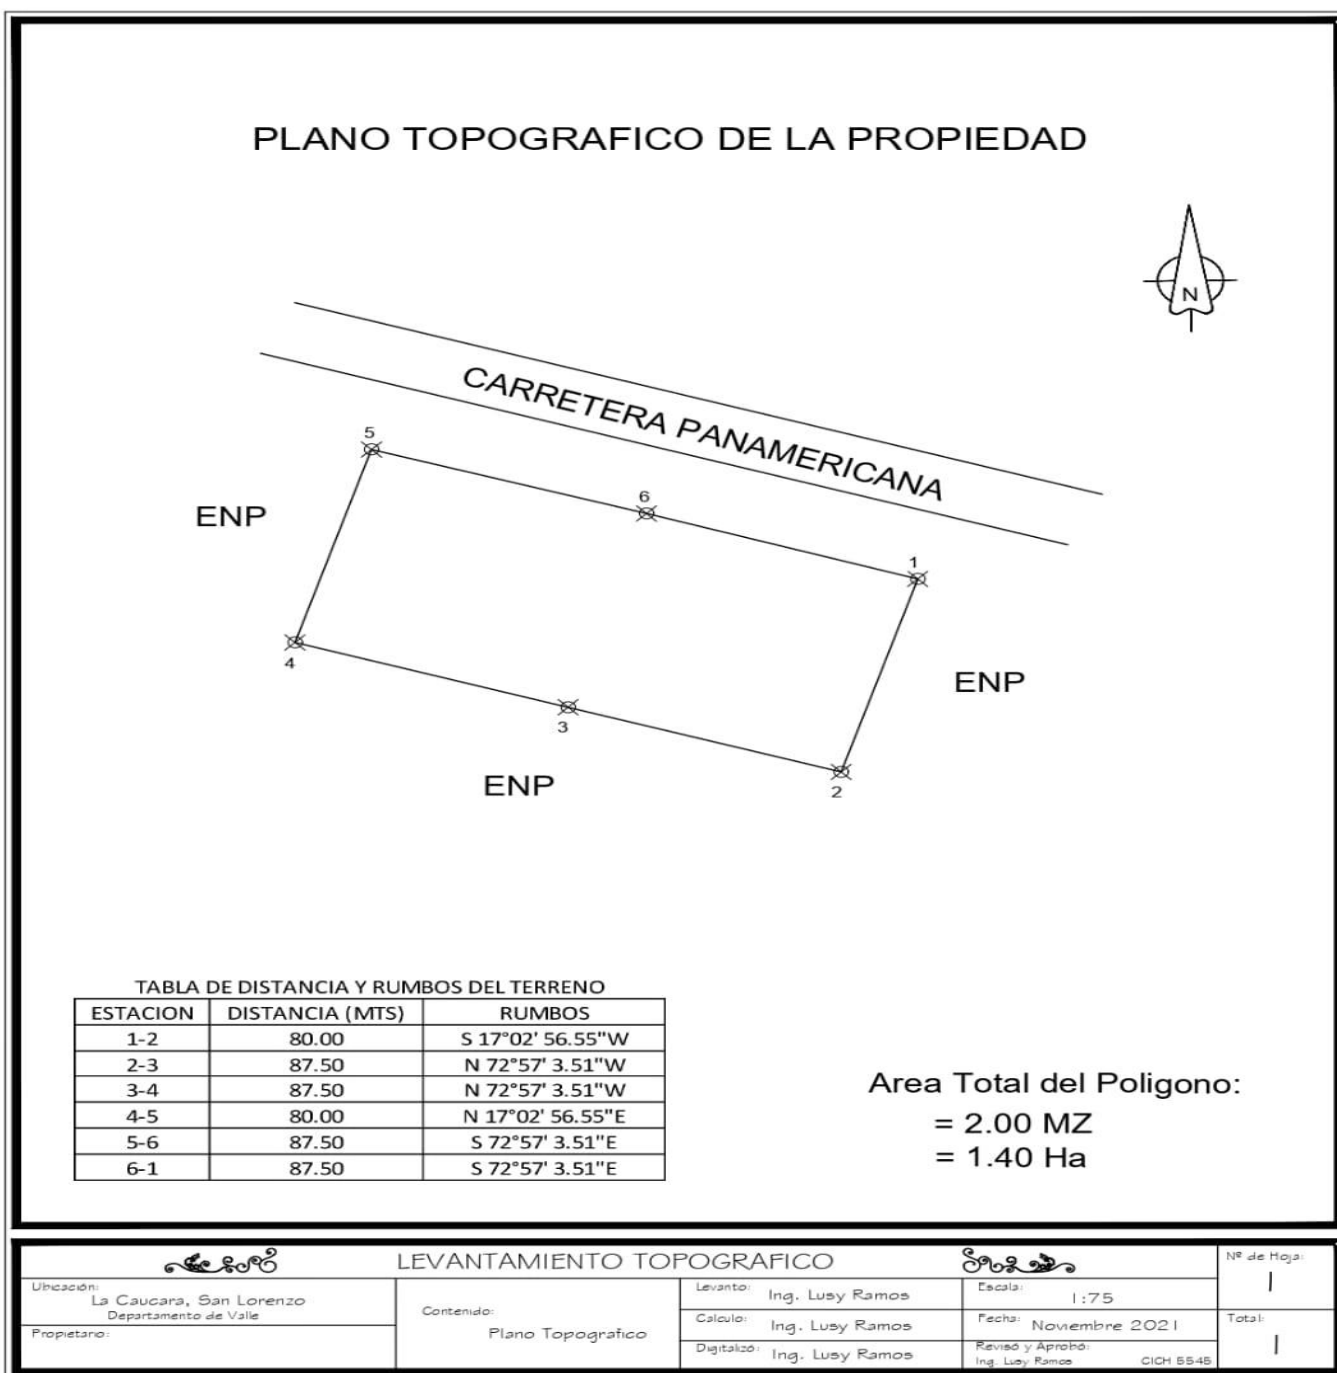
PLANO TOPOGRAFICO DE LA PROPIEDAD

N

CARRETERA PANAMERICANA

5

6

1

4

3

2

ENP

ENP

ENP

TABLA DE DISTANCIA Y RUMBOS DEL TERRENO

| ESTACION | DISTANCIA (MTS) | RUMBOS |
|---|---|---|
| 1-2 | 80.00 | S 17°02' 56.55"W |
| 2-3 | 87.50 | N 72°57' 3.51"W |
| 3-4 | 87.50 | N 72°57' 3.51"W |
| 4-5 | 80.00 | N 17°02' 56.55"E |
| 5-6 | 87.50 | S 72°57' 3.51"E |
| 6-1 | 87.50 | S 72°57' 3.51"E |

Area Total del Poligono:
= 2.00 MZ
= 1.40 Ha

LEVANTAMIENTO TOPOGRAFICO

Nº de Hoja: 1

Ubicación: La Caucara, San Lorenzo
Departamento de Valle

Propietario:

Contenido: Plano Topografico

Levanto: Ing. Lusy Ramos

Calculo: Ing. Lusy Ramos

Digitalizó: Ing. Lusy Ramos

Escala: 1:75

Fecha: Noviembre 2021

Revisó y Aprobó: Ing. Lusy Ramos CICH 5546

Total: 1